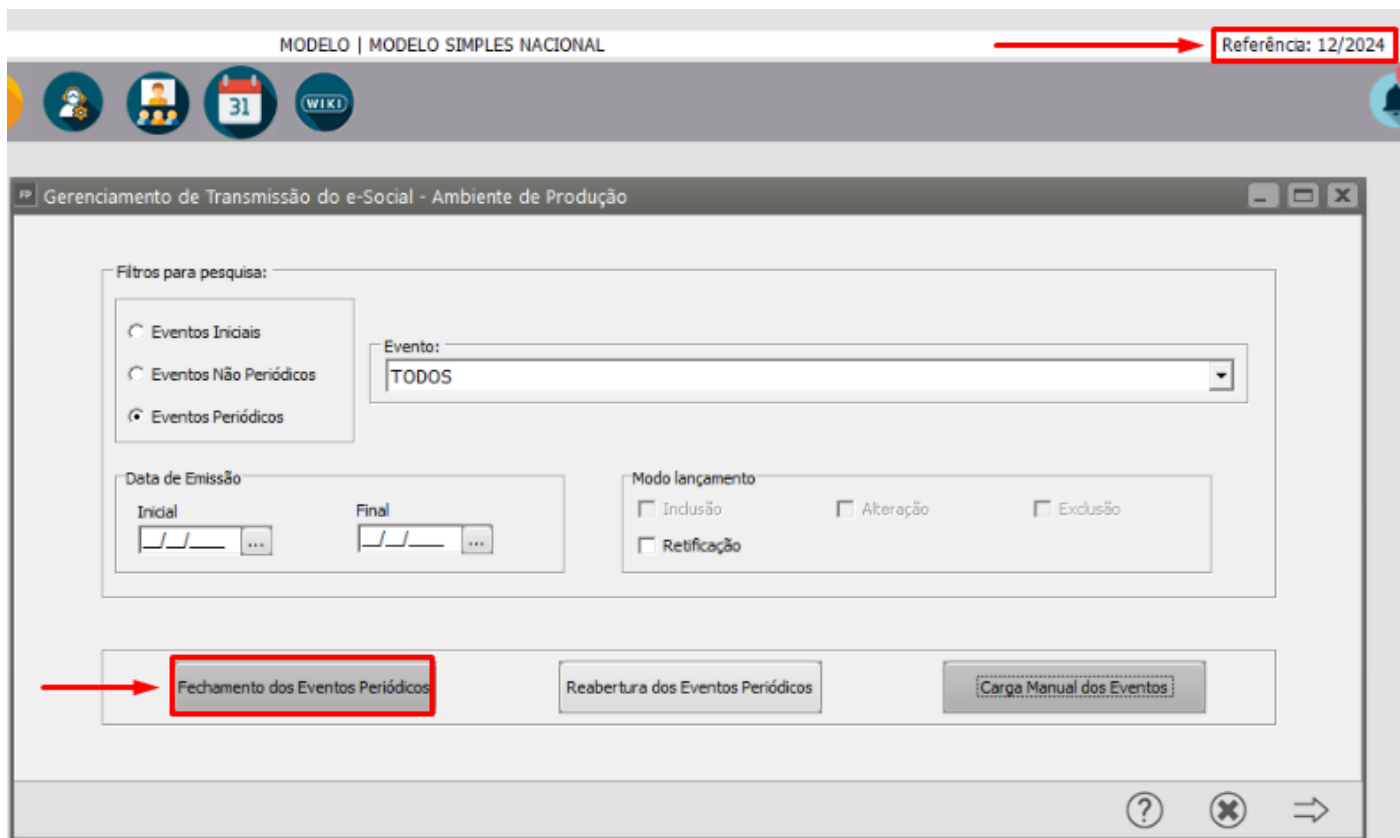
MODELO | MODELO SIMPLES NACIONAL

Referência: 12/2024

31

WIKI

FP Gerenciamento de Transmissão do e-Social - Ambiente de Produção

Filtros para pesquisa:

Eventos Iniciais

Eventos Não Periódicos

Eventos Periódicos

Evento:

TODOS

Data de Emissão

Inicial

__/__/____ ...

Final

__/__/____ ...

Modo lançamento

Inclusão

Alteração

Exclusão

Retificação

Fechamento dos Eventos Periódicos

Reabertura dos Eventos Periódicos

Carga Manual dos Eventos

?